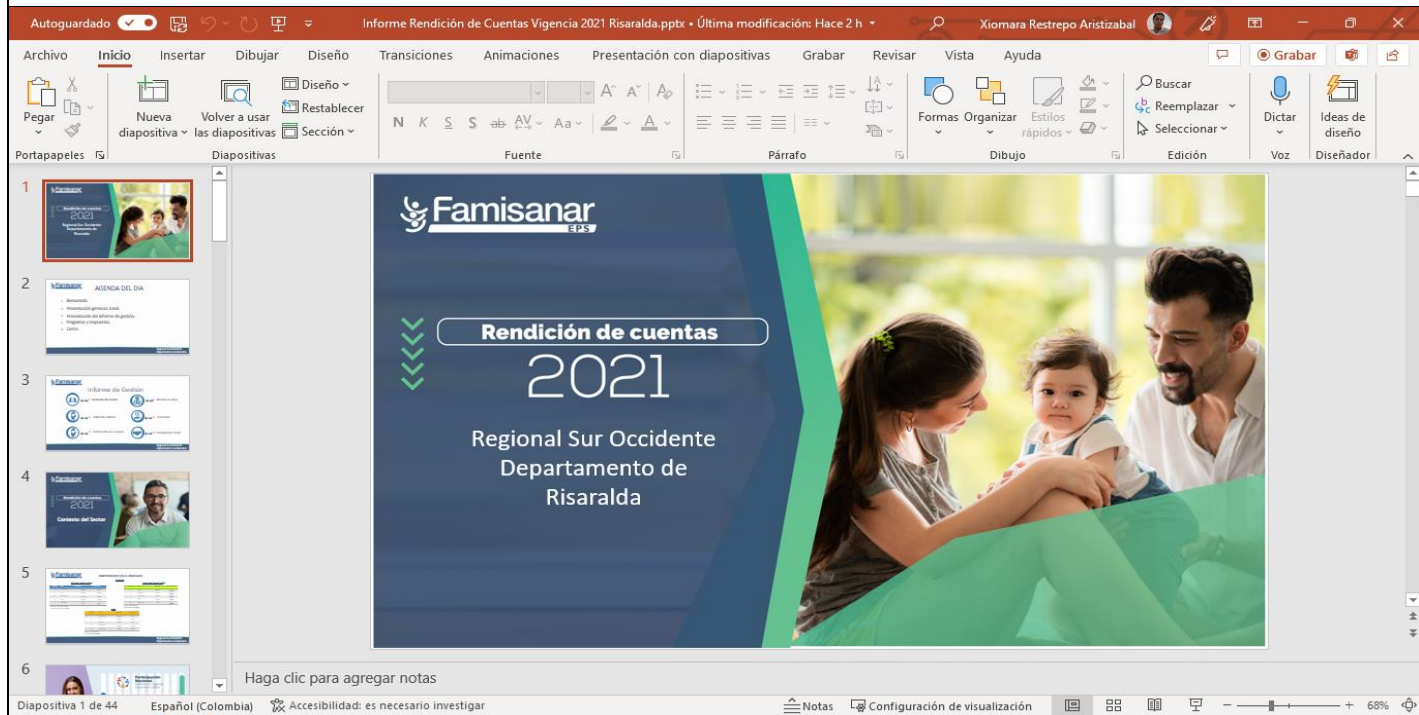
Autoguardado Informe Rendición de Cuentas Vigencia 2021 Risaralda.pptx • Última modificación: Hace 2 h Xiomara Restrepo Aristizabal

Archivo Inicio Insertar Dibujar Diseño Transiciones Animaciones Presentación con diapositivas Grabar Revisar Vista Ayuda Grabar

Pegar Nueva diapositiva Volver a usar las diapositivas Diseño Restablecer Sección N K S S ab Aa Formas Organizar Estilos rápidos Buscar Reemplazar Seleccionar Dictar Ideas de diseño

Portapapeles Diapositivas Fuente Párrafo Dibujo Edición Voz Diseñador

1
Famisanar
Rendición de cuentas
2021
Regional Sur Occidente Departamento de Risaralda

2
Famisanar AGENDA DEL DIA
Bienvenida
Presentación gerencia zonal
Presentación del informe de gestión
Preguntas y respuestas
Cierre

3
Famisanar Informe de Gestión

4
Famisanar
Rendición de cuentas
2021
Contexto del Sector

5
Famisanar

6

Famisanar
EPS

Rendición de cuentas
2021

Regional Sur Occidente
Departamento de
Risaralda

Haga clic para agregar notas

Diapositiva 1 de 44 Español (Colombia) Accesibilidad: es necesario investigar Notas Configuración de visualización 68%